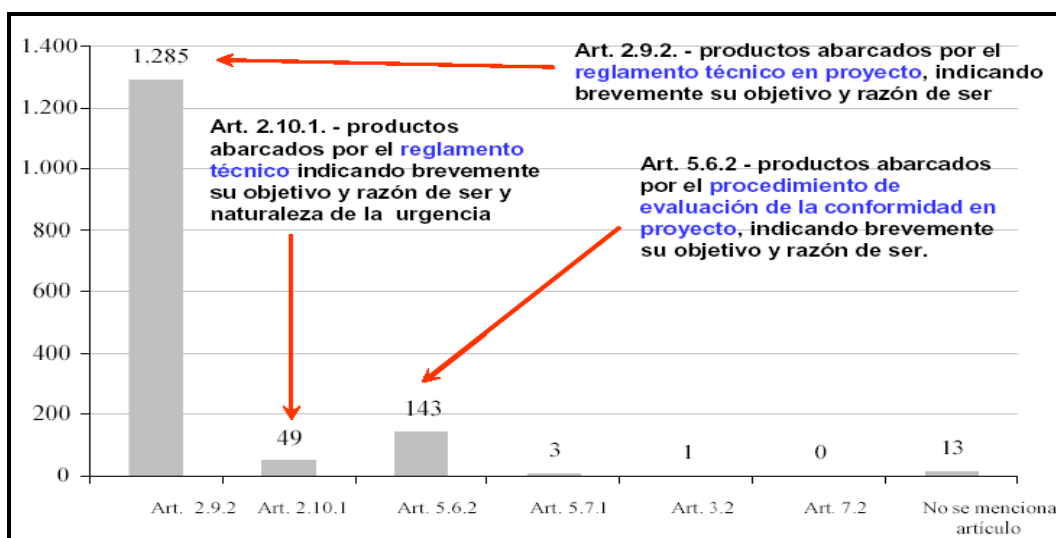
1.400
1.200
1.000
800
600
400
200
0

1.285
49
143
3
1
0
13

Art. 2.9.2
Art. 2.10.1
Art. 5.6.2
Art. 5.7.1
Art. 3.2
Art. 7.2
No se menciona artículo

Art. 2.9.2. - productos abarcados por el reglamento técnico en proyecto, indicando brevemente su objetivo y razón de ser

Art. 2.10.1. - productos abarcados por el reglamento técnico indicando brevemente su objetivo y razón de ser y naturaleza de la urgencia

Art. 5.6.2 - productos abarcados por el procedimiento de evaluación de la conformidad en proyecto, indicando brevemente su objetivo y razón de ser.